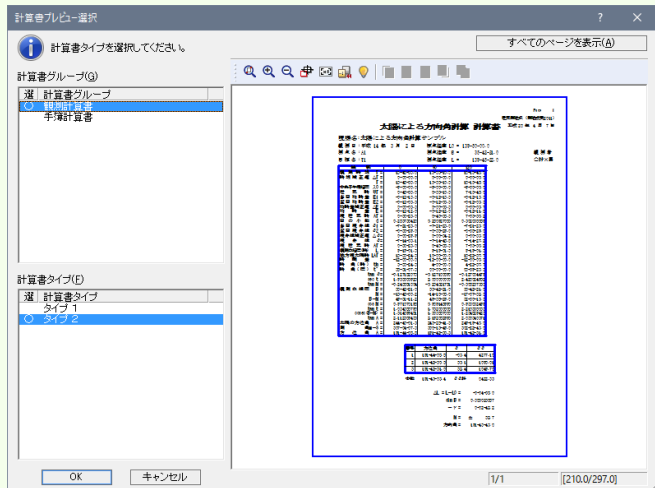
計算書プレビュー選択

? ×

計算書タイプを選択してください。

すべてのページを表示(A)

計算書グループ(G)

| 選 | 計算書グループ |
|---|---|
| ○ | 観測計算書 |
| | 手簿計算書 |

計算書タイプ(F)

| 選 | 計算書タイプ |
|---|---|
| | タイプ 1 |
| ○ | タイプ 2 |

太陽による方向角計算 計算書

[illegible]

OK

キャンセル

1/1

[210.0/297.0]